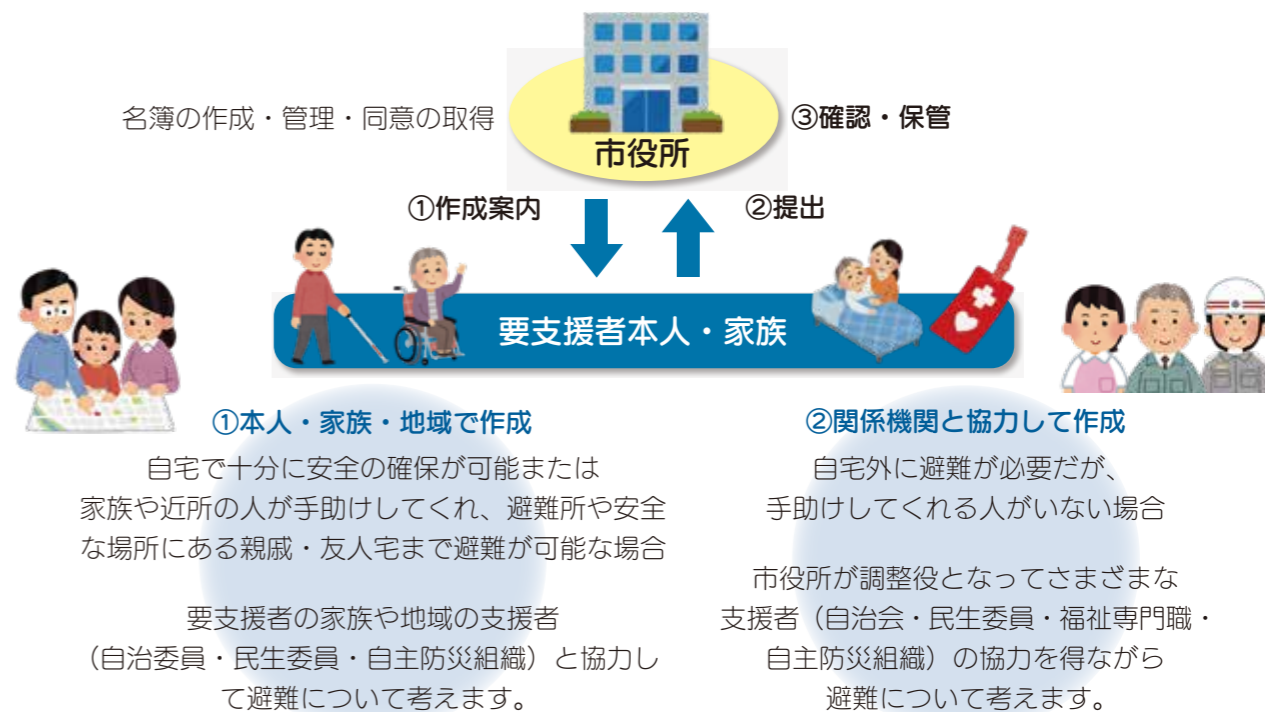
名簿の作成・管理・同意の取得

市役所

③確認・保管

①作成案内

②提出

要支援者本人・家族

①本人・家族・地域で作成

自宅で十分に安全の確保が可能または家族や近所の人が手助けしてくれ、避難所や安全な場所にある親戚・友人宅まで避難が可能な場合

要支援者の家族や地域の支援者（自治委員・民生委員・自主防災組織）と協力して避難について考えます。

②関係機関と協力して作成

自宅外に避難が必要だが、手助けしてくれる人がいない場合

市役所が調整役となってさまざまな支援者（自治会・民生委員・福祉専門職・自主防災組織）の協力を得ながら避難について考えます。